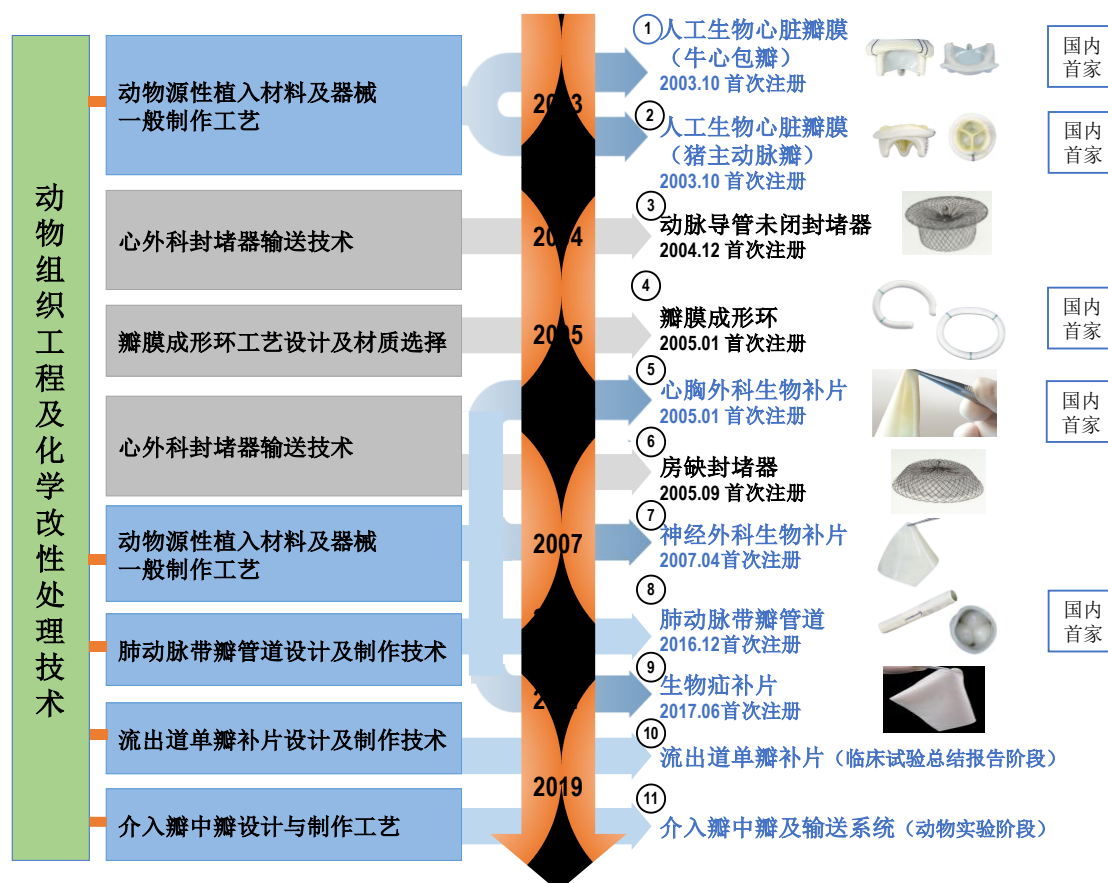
动物组织工程及化学改性处理技术

动物源性植入材料及器械一般制作工艺

心外科封堵器输送技术

瓣膜成形环工艺设计及材质选择

心外科封堵器输送技术

动物源性植入材料及器械一般制作工艺

肺动脉带瓣管道设计及制作技术

流出道单瓣补片设计及制作技术

介入瓣中瓣设计与制作工艺

2003
2004
2005
2007
2019

1 人工生物心脏瓣膜（牛心包瓣）
2003.10 首次注册

国内首家

2 人工生物心脏瓣膜（猪主动脉瓣）
2003.10 首次注册

国内首家

3 动脉导管未闭封堵器
2004.12 首次注册

4 瓣膜成形环
2005.01 首次注册

国内首家

5 心胸外科生物补片
2005.01 首次注册

国内首家

6 房缺封堵器
2005.09 首次注册

7 神经外科生物补片
2007.04首次注册

8 肺动脉带瓣管道
2016.12首次注册

国内首家

9 生物疝补片
2017.06首次注册

10 流出道单瓣补片（临床试验总结报告阶段）

11 介入瓣中瓣及输送系统（动物实验阶段）